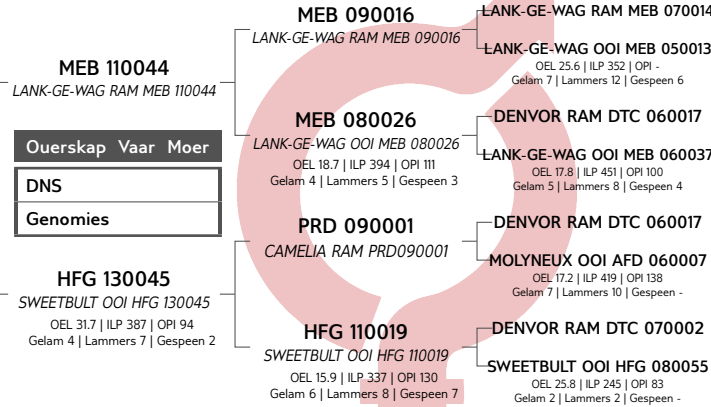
MEB 110044
LANK-GE-WAG RAM MEB 110044

Ouerskap Vaar Moer

DNS

Genomies

HFG 130045
SWEETBULT OOI HFG 130045
OEL 31.7 | ILP 387 | OPI 94
Gelam 4 | Lammers 7 | Gespeen 2

MEB 090016
LANK-GE-WAG RAM MEB 090016

MEB 080026
LANK-GE-WAG OOI MEB 080026
OEL 18.7 | ILP 394 | OPI 111
Gelam 4 | Lammers 5 | Gespeen 3

PRD 090001
CAMELIA RAM PRD090001

HFG 110019
SWEETBULT OOI HFG 110019
OEL 15.9 | ILP 337 | OPI 130
Gelam 6 | Lammers 8 | Gespeen 7

LANK-GE-WAG RAM MEB 070014

LANK-GE-WAG OOI MEB 050013
OEL 25.6 | ILP 352 | OPI -
Gelam 7 | Lammers 12 | Gespeen 6

DENVOR RAM DTC 060017

LANK-GE-WAG OOI MEB 060037
OEL 17.8 | ILP 451 | OPI 100
Gelam 5 | Lammers 8 | Gespeen 4

DENVOR RAM DTC 060017

MOLYNEUX OOI AFD 060007
OEL 17.2 | ILP 419 | OPI 138
Gelam 7 | Lammers 10 | Gespeen -

DENVOR RAM DTC 070002

SWEETBULT OOI HFG 080055
OEL 25.8 | ILP 245 | OPI 83
Gelam 2 | Lammers 2 | Gespeen -